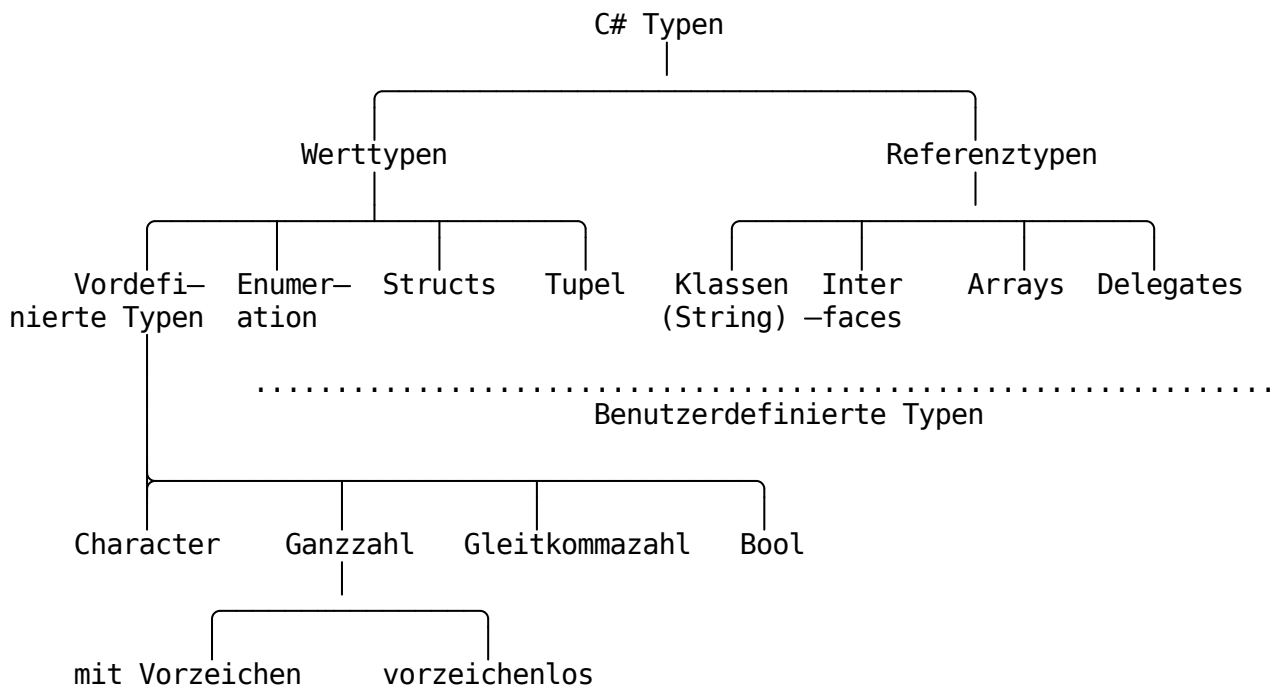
C# Typen

Werttypen

Referenztypen

Vordefi– nierte Typen

Enumer– ation

Structs

Tupel

Klassen (String)

Inter –faces

Arrays

Delegates

Benutzerdefinierte Typen

Character

Ganzzahl

Gleitkommazahl

Bool

mit Vorzeichen

vorzeichenlos